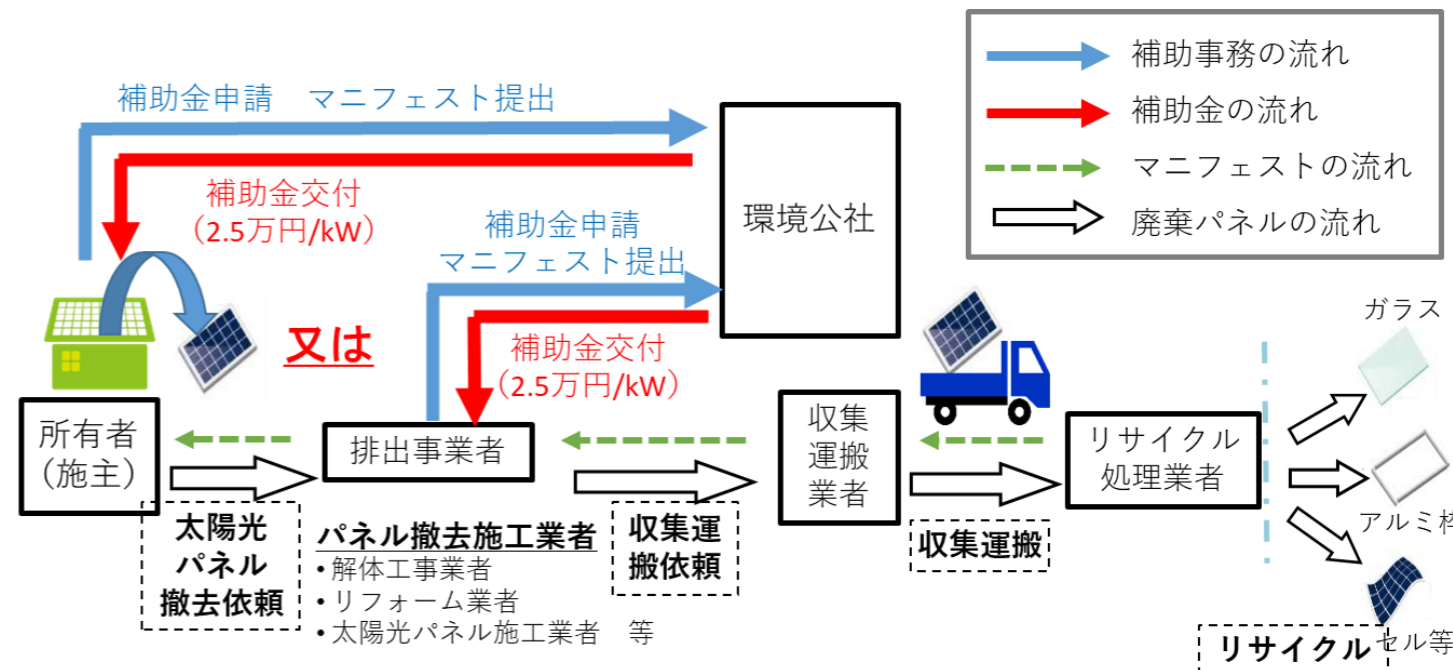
補助事務の流れ
補助金の流れ
マニフェストの流れ
廃棄パネルの流れ

補助金申請　マニフェスト提出

補助金交付
（2.5万円/kW）

環境公社

補助金申請
マニフェスト提出

補助金交付
（2.5万円/kW）

又は

所有者
（施主）

太陽光
パネル
撤去依頼

排出事業者

パネル撤去施工業者
•解体工事業者
•リフォーム業者
•太陽光パネル施工業者　等

収集運
搬依頼

収集
運搬
業者

収集運搬

リサイクル
処理業者

ガラス

アルミ枠

セル等

リサイクル